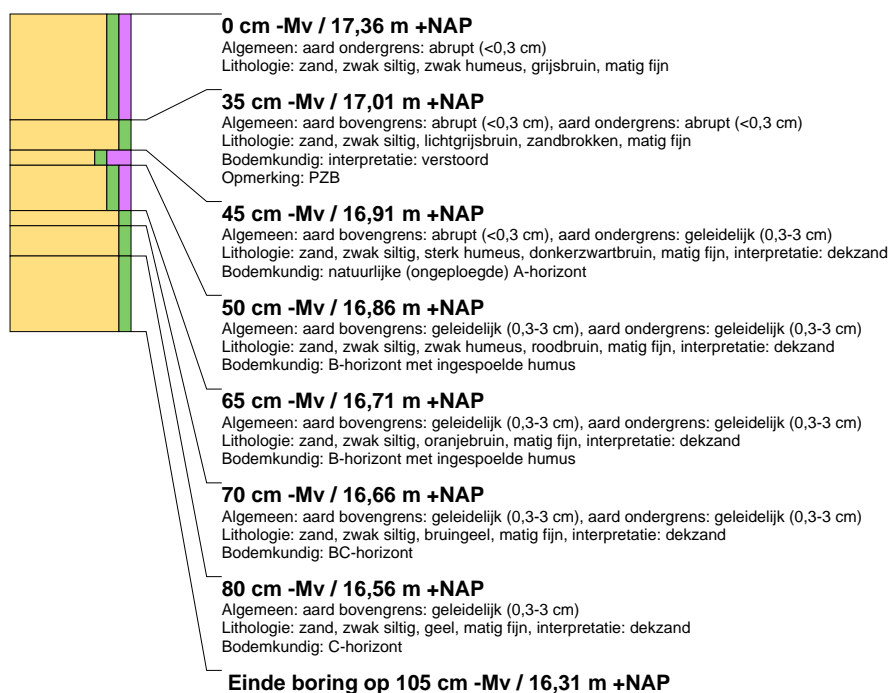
**0 cm -Mv / 17,36 m +NAP**
Algemeen: aard ondergrens: abrupt (<0,3 cm)
Lithologie: zand, zwak siltig, zwak humeus, grijsbruin, matig fijn

**35 cm -Mv / 17,01 m +NAP**
Algemeen: aard bovengrens: abrupt (<0,3 cm), aard ondergrens: abrupt (<0,3 cm)
Lithologie: zand, zwak siltig, lichtgrijsbruin, zandbrokken, matig fijn
Bodemkundig: interpretatie: verstoord
Opmerking: PZB

**45 cm -Mv / 16,91 m +NAP**
Algemeen: aard bovengrens: abrupt (<0,3 cm), aard ondergrens: geleidelijk (0,3-3 cm)
Lithologie: zand, zwak siltig, sterk humeus, donkerzwartbruin, matig fijn, interpretatie: dekzand
Bodemkundig: natuurlijke (ongeploegde) A-horizont

**50 cm -Mv / 16,86 m +NAP**
Algemeen: aard bovengrens: geleidelijk (0,3-3 cm), aard ondergrens: geleidelijk (0,3-3 cm)
Lithologie: zand, zwak siltig, zwak humeus, roodbruin, matig fijn, interpretatie: dekzand
Bodemkundig: B-horizont met ingespoelde humus

**65 cm -Mv / 16,71 m +NAP**
Algemeen: aard bovengrens: geleidelijk (0,3-3 cm), aard ondergrens: geleidelijk (0,3-3 cm)
Lithologie: zand, zwak siltig, oranjebruin, matig fijn, interpretatie: dekzand
Bodemkundig: B-horizont met ingespoelde humus

**70 cm -Mv / 16,66 m +NAP**
Algemeen: aard bovengrens: geleidelijk (0,3-3 cm), aard ondergrens: geleidelijk (0,3-3 cm)
Lithologie: zand, zwak siltig, bruingeel, matig fijn, interpretatie: dekzand
Bodemkundig: BC-horizont

**80 cm -Mv / 16,56 m +NAP**
Algemeen: aard bovengrens: geleidelijk (0,3-3 cm)
Lithologie: zand, zwak siltig, geel, matig fijn, interpretatie: dekzand
Bodemkundig: C-horizont

**Einde boring op 105 cm -Mv / 16,31 m +NAP**